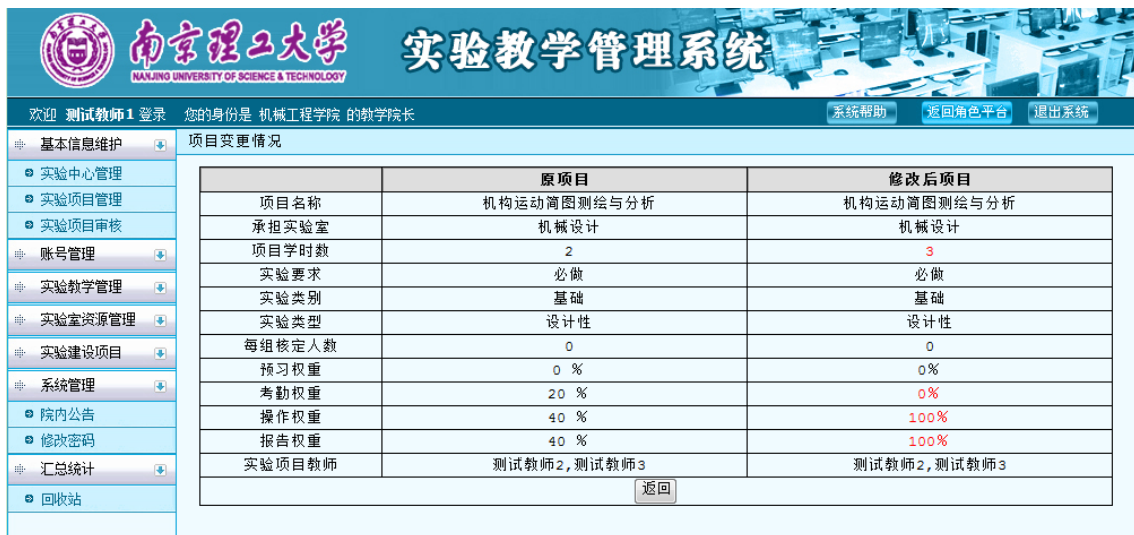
南京理工大学
NANJING UNIVERSITY OF SCIENCE & TECHNOLOGY
实验教学管理系统

欢迎 测试教师1 登录 您的身份是 机械工程学院 的教学院长
系统帮助 返回角色平台 退出系统

基本信息维护
实验中心管理
实验项目管理
实验项目审核
账号管理
实验教学管理
实验室资源管理
实验建设项目
系统管理
院内公告
修改密码
汇总统计
回收站

项目变更情况

| | 原项目 | 修改后项目 |
|---|---|---|
| 项目名称 | 机构运动简图测绘与分析 | 机构运动简图测绘与分析 |
| 承担实验室 | 机械设计 | 机械设计 |
| 项目学时数 | 2 | 3 |
| 实验要求 | 必做 | 必做 |
| 实验类别 | 基础 | 基础 |
| 实验类型 | 设计性 | 设计性 |
| 每组核定人数 | 0 | 0 |
| 预习权重 | 0 % | 0% |
| 考勤权重 | 20 % | 0% |
| 操作权重 | 40 % | 100% |
| 报告权重 | 40 % | 100% |
| 实验项目教师 | 测试教师2,测试教师3 | 测试教师2,测试教师3 |

返回